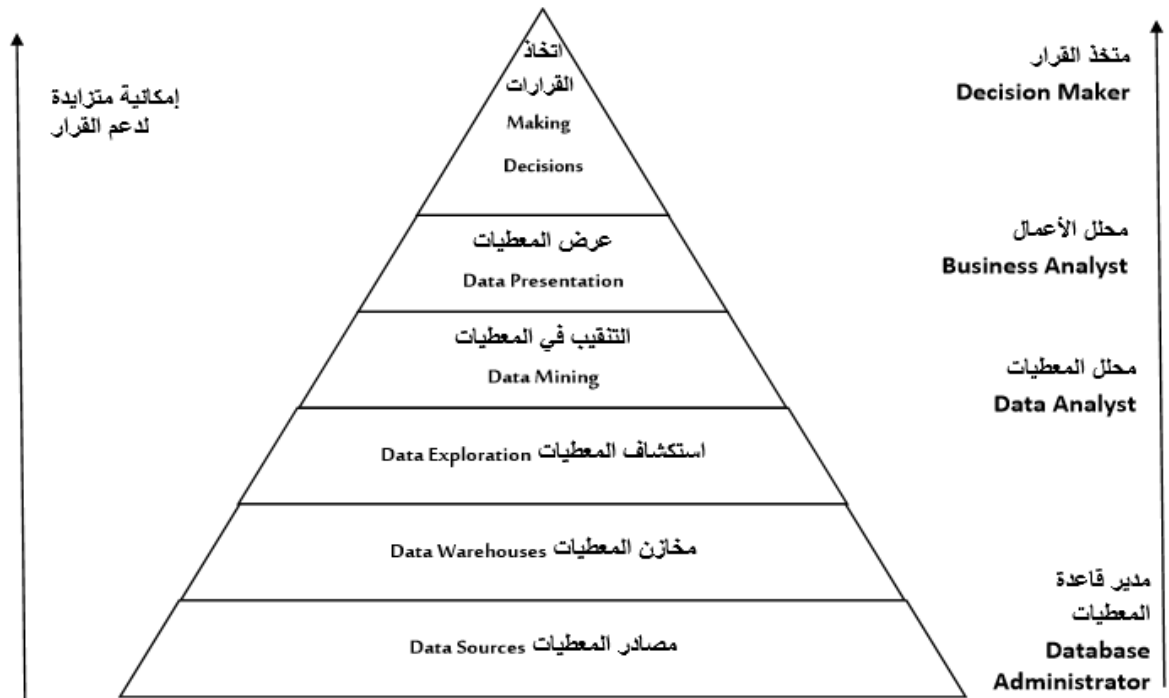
إمكانية متزايدة لدعم القرار

اتخاذ القرارات
Making Decisions

متخذ القرار
Decision Maker

عرض المعطيات
Data Presentation

محلل الأعمال
Business Analyst

التنقيب في المعطيات
Data Mining

محلل المعطيات
Data Analyst

استكشاف المعطيات Data Exploration

مخازن المعطيات Data Warehouses

مدير قاعدة المعطيات
Database Administrator

مصادر المعطيات Data Sources